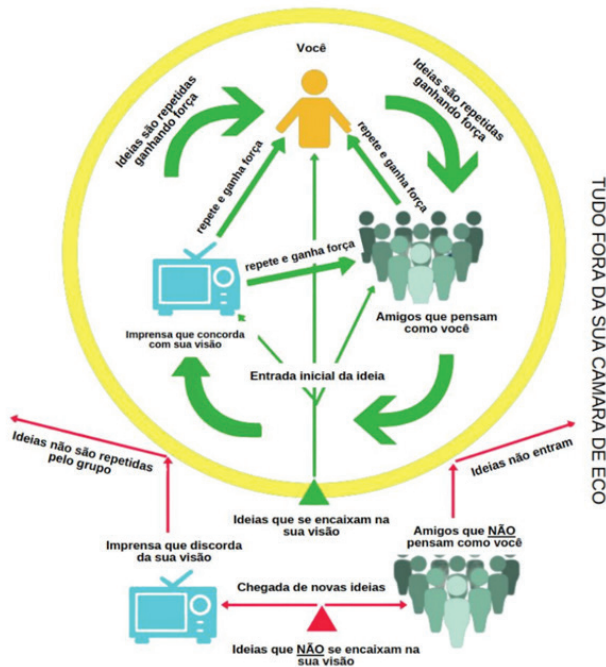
Você

Ideias são repetidas ganhando força

Ideias são repetidas ganhando força

repete e ganha força

repete e ganha força

repete e ganha força

Imprensa que concorda com sua visão

Amigos que pensam como você

Entrada inicial da ideia

TUDO FORA DA SUA CAMARA DE ECO

Ideias não são repetidas pelo grupo

Ideias não entram

Ideias que se encaixam na sua visão

Imprensa que discorda da sua visão

Amigos que NÃO pensam como você

Chegada de novas ideias

Ideias que NÃO se encaixam na sua visão